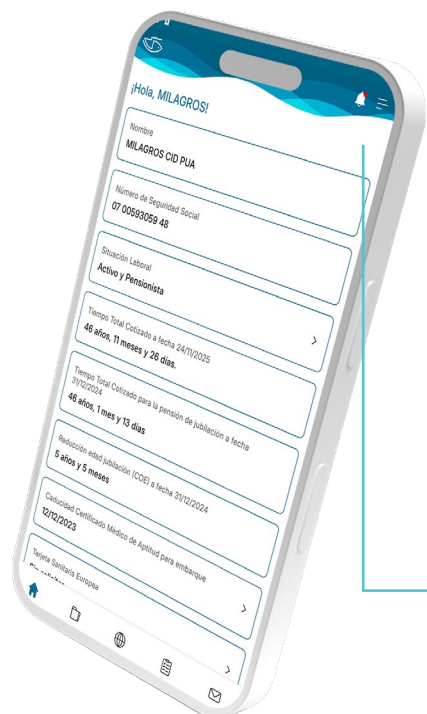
¡Hola, MILAGROS!

Nombre
MILAGROS CID PUA

Número de Seguridad Social
07 00593059 48

Situación Laboral
Activo y Pensionista

Tiempo Total Cotizado a fecha 24/11/2025
46 años, 11 meses y 26 días.

Tiempo Total Cotizado para la pensión de jubilación a fecha 31/12/2024
46 años, 1 mes y 13 días

Reducción edad jubilación (COE) a fecha 31/12/2024
5 años y 5 meses

Caducidad Certificado Médico de Aptitud para embarque
12/12/2023

Tarjeta Sanitaria Europea
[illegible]